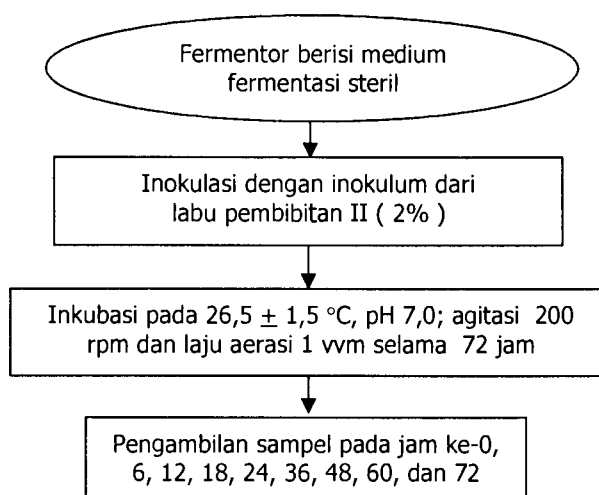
Fermentor berisi medium fermentasi steril

Inokulasi dengan inokulum dari labu pembibitan II ( 2% )

Inkubasi pada 26,5 $\pm$ 1,5 °C, pH 7,0; agitasi 200 rpm dan laju aerasi 1 vvm selama 72 jam

Pengambilan sampel pada jam ke-0, 6, 12, 18, 24, 36, 48, 60, dan 72